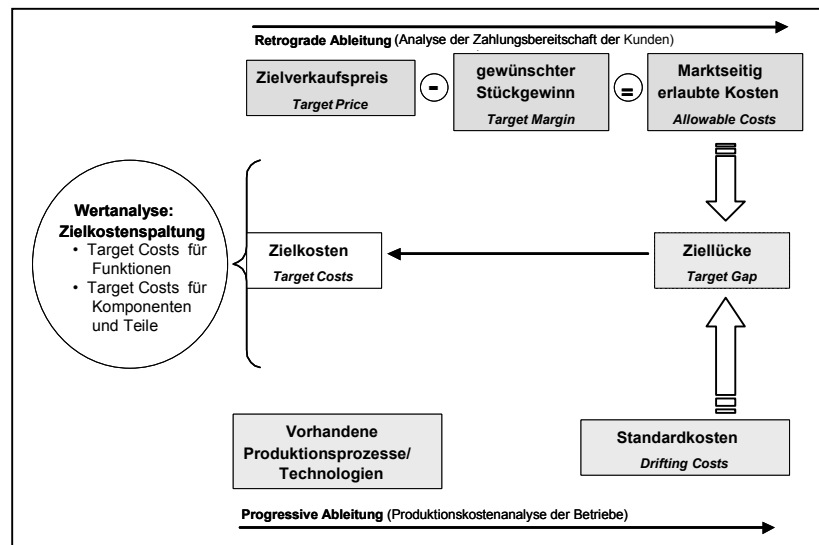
Retrograde Ableitung (Analyse der Zahlungsbereitschaft der Kunden)

Zielverkaufspreis
Target Price

-

gewünschter Stückgewinn
Target Margin

=

Marktseitig erlaubte Kosten
Allowable Costs

Wertanalyse: Zielkostenspaltung
• Target Costs für Funktionen
• Target Costs für Komponenten und Teile

Zielkosten
Target Costs

Ziellücke
Target Gap

Vorhandene Produktionsprozesse/ Technologien

Standardkosten
Drifting Costs

Progressive Ableitung (Produktionskostenanalyse der Betriebe)